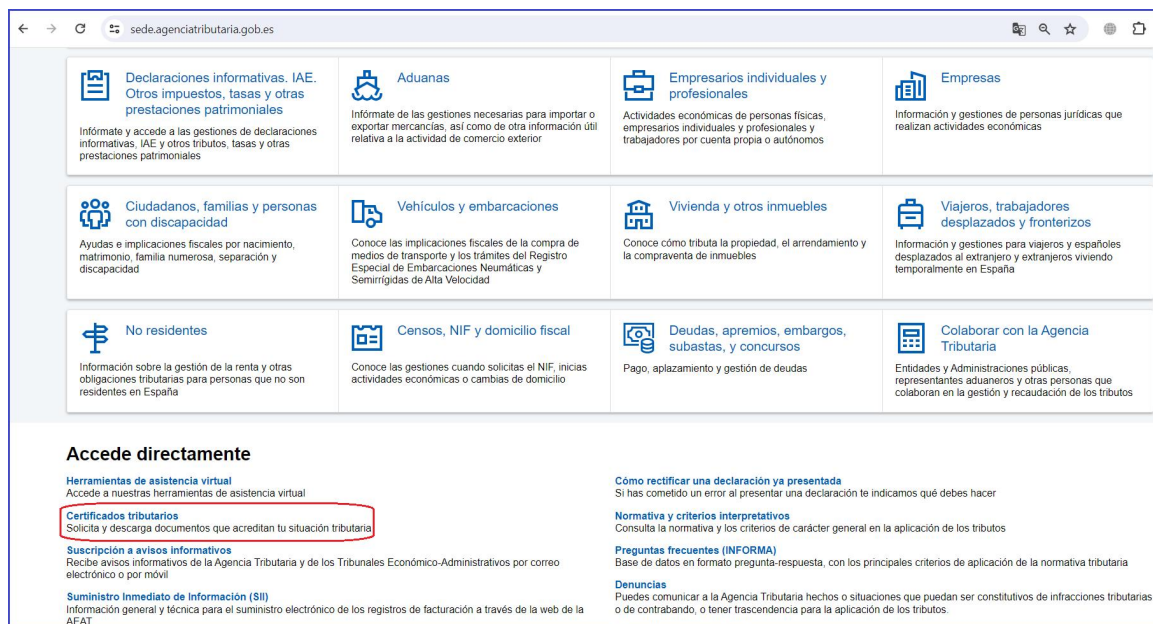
sede.agenciatributaria.gob.es

Declaraciones informativas. IAE. Otros impuestos, tasas y otras prestaciones patrimoniales
Infórmate y accede a las gestiones de declaraciones informativas, IAE y otros tributos, tasas y otras prestaciones patrimoniales

Aduanas
Infórmate de las gestiones necesarias para importar o exportar mercancías, así como de otra información útil relativa a la actividad de comercio exterior

Empresarios individuales y profesionales
Actividades económicas de personas físicas, empresarios individuales y profesionales y trabajadores por cuenta propia o autónomos

Empresas
Información y gestiones de personas jurídicas que realizan actividades económicas

Ciudadanos, familias y personas con discapacidad
Ayudas e implicaciones fiscales por nacimiento, matrimonio, familia numerosa, separación y discapacidad

Vehículos y embarcaciones
Conoce las implicaciones fiscales de la compra de medios de transporte y los trámites del Registro Especial de Embarcaciones Neumáticas y Semirrígidas de Alta Velocidad

Vivienda y otros inmuebles
Conoce cómo tributa la propiedad, el arrendamiento y la compraventa de inmuebles

Viajeros, trabajadores desplazados y fronterizos
Información y gestiones para viajeros y españoles desplazados al extranjero y extranjeros viviendo temporalmente en España

No residentes
Información sobre la gestión de la renta y otras obligaciones tributarias para personas que no son residentes en España

Censos, NIF y domicilio fiscal
Conoce las gestiones cuando solicitas el NIF, inicias actividades económicas o cambias de domicilio

Deudas, apremios, embargos, subastas, y concursos
Pago, aplazamiento y gestión de deudas

Colaborar con la Agencia Tributaria
Entidades y Administraciones públicas, representantes aduaneros y otras personas que colaboran en la gestión y recaudación de los tributos

Accede directamente

Herramientas de asistencia virtual
Accede a nuestras herramientas de asistencia virtual

Certificados tributarios
Solicita y descarga documentos que acreditan tu situación tributaria

Suscripción a avisos informativos
Recibe avisos informativos de la Agencia Tributaria y de los Tribunales Económico-Administrativos por correo electrónico o por móvil

Suministro Inmediato de Información (SII)
Información general y técnica para el suministro electrónico de los registros de facturación a través de la web de la AEAT

Cómo rectificar una declaración ya presentada
Si has cometido un error al presentar una declaración te indicamos qué debes hacer

Normativa y criterios interpretativos
Consulta la normativa y los criterios de carácter general en la aplicación de los tributos

Preguntas frecuentes (INFORMA)
Base de datos en formato pregunta-respuesta, con los principales criterios de aplicación de la normativa tributaria

Denuncias
Puedes comunicar a la Agencia Tributaria hechos o situaciones que puedan ser constitutivos de infracciones tributarias o de contrabando, o tener trascendencia para la aplicación de los tributos.